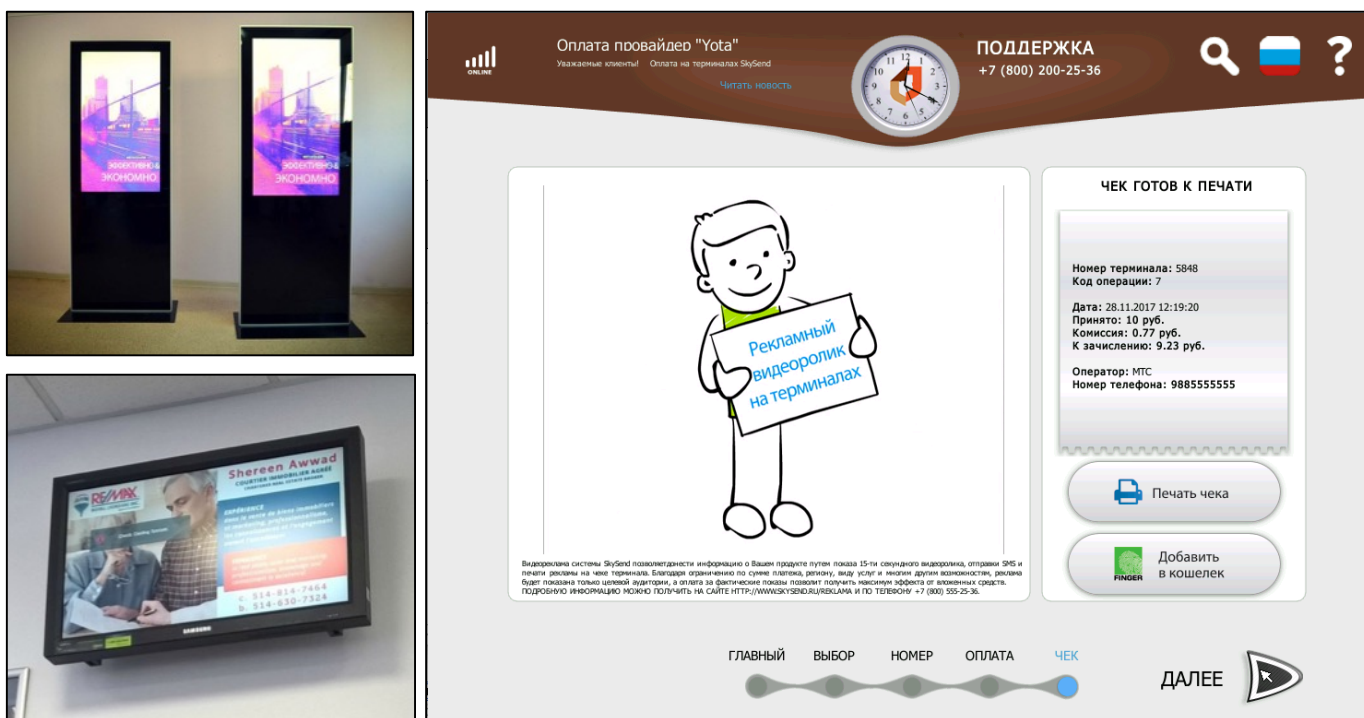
ЭФФЕКТИВНО &
ЭКОНОМНО

ЭФФЕКТИВНО &
ЭКОНОМНО

RE/MAX

Shereen Awwad
COURTIER IMMOBILIER AGRÉÉ

c. 514-814-7464
b. 514-630-7324

SAMSUNG

ONLINE

Оплата провайдер "Yota"
Уважаемые клиенты! Оплата на терминалах SkySend
Читать новость

ПОДДЕРЖКА
+7 (800) 200-25-36

Рекламный видеоролик на терминалах

Видеореклама системы SkySend позволяетдонести информацию о Вашем продукте путем показа 15-ти секундного видеоролика, отправки SMS и печати рекламы на чеке терминала. Благодаря ограничению по сумме платежа, региону, виду услуг и многим другим возможностям, реклама будет показана только целевой аудитории, а оплата за фактические показы позволит получить максимум эффекта от вложенных средств.
ПОДРОБНУЮ ИНФОРМАЦИЮ МОЖНО ПОЛУЧИТЬ НА САЙТЕ HTTP://WWW.SKYSEND.RU/REKLAMA И ПО ТЕЛЕФОНУ +7 (800) 555-25-36.

ЧЕК ГОТОВ К ПЕЧАТИ

Номер терминала: 5848
Код операции: 7

Дата: 28.11.2017 12:19:20
Принято: 10 руб.
Комиссия: 0.77 руб.
К зачислению: 9.23 руб.

Оператор: МТС
Номер телефона: 9885555555

Печать чека

FINGER
Добавить в кошелек

ГЛАВНЫЙ ВЫБОР НОМЕР ОПЛАТА ЧЕК

ДАЛЕЕ